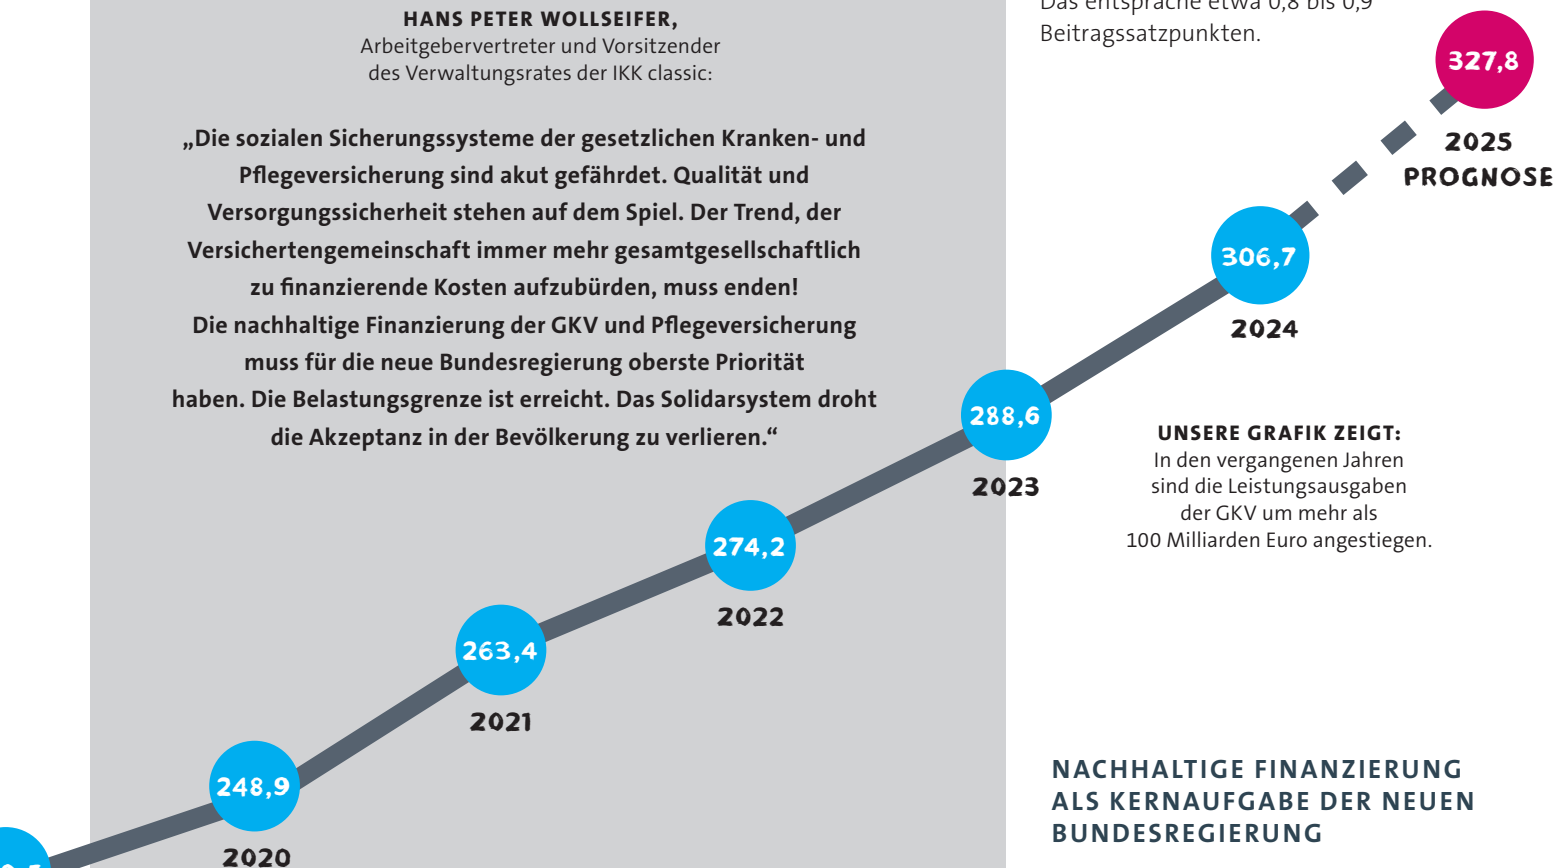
HANS PETER WOLLSEIFER,
Arbeitgebervertreter und Vorsitzender des Verwaltungsrates der IKK classic:

„Die sozialen Sicherungssysteme der gesetzlichen Kranken- und Pflegeversicherung sind akut gefährdet. Qualität und Versorgungssicherheit stehen auf dem Spiel. Der Trend, der Versichertengemeinschaft immer mehr gesamtgesellschaftlich zu finanzierende Kosten aufzubürden, muss enden!
Die nachhaltige Finanzierung der GKV und Pflegeversicherung muss für die neue Bundesregierung oberste Priorität haben. Die Belastungsgrenze ist erreicht. Das Solidarsystem droht die Akzeptanz in der Bevölkerung zu verlieren.“

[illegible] Beitragssatzpunkten.

327,8
2025
PROGNOSE

306,7
2024

288,6
2023

UNSERE GRAFIK ZEIGT:
In den vergangenen Jahren sind die Leistungsausgaben der GKV um mehr als 100 Milliarden Euro angestiegen.

274,2
2022

263,4
2021

248,9
2020

NACHHALTIGE FINANZIERUNG ALS KERNAUFGABE DER NEUEN BUNDESREGIERUNG